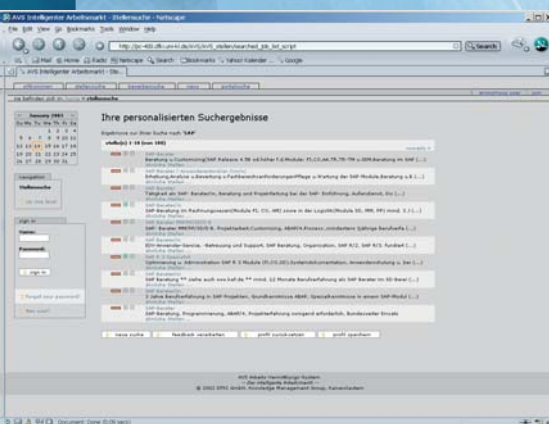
AVS Intelligenter Arbeitsmarkt - Stellensuche - Netscape

File Edit View Go Bookmarks Tools Window Help

http://pc-400.dfki.uni-kl.de/AVS/AVS_stellen/searched_job_list_script

Search

Mail Home Radio Netscape Search Bookmarks Yahoo! Kalender Google

AVS Intelligenter Arbeitsmarkt - Ste...

Sie befinden sich in: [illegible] > stellensuche

January 2003

Su Mo Tu We Th Fr Sa

Navigation

Stellensuche

Sign in

Name:

Password:

sign in

Forgot your password?

New user?

Ihre personalisierten Suchergebnisse

Ergebnisse zur Ihrer Suche nach 'SAP'

stelle(n) 1-10 (von 100)

SAP Berater

Beratung u.Customizing/SAP Releases 4.5B od.höher f.d.Module: FI,CO,AA,TR,TM-TM u.SEM.Beratung im SAP [...]

SAP Berater / Anwendungsberater (m/w)

Erfahrung:Analyse u.Bewertung v.Fachbereichsanforderungen/Pflege u.Wartung der SAP-Module,Beratung u.B [...]

SAP Berater/in

Tätigkeit als SAP- Berater/in, Beratung und Projektleitung bei der SAP- Einführung, Außendienst, Erc [...]

SAP Berater/in

SAP-Beratung im Rechnungswesen(Module FI, CO, AM) sowie in der Logistik(Module SD, MM, PP) mind. 3 J [...]

SAP Berater MM/PP/SD/FI

SAP- Berater MM/PP/SD/FI. Projekterfahr./Customizing, ABAP/4-Prozess.,mindestens 3jährige Berufserfa [...]

SAP Berater/in

EDV-Anwender-Service, -Betreuung und Support, SAP Beratung, Organisation, SAP R/2, SAP R/3, fundiert [...]

SAP R/3 Spezialist

Optimierung u. Administration SAP R/3 Module (FI,CO,SD),Systemdokumentation, Anwenderschulung u. Sup [...]

SAP Berater/in

SAP Beratung ** Uwhe auch wie hat.de ** mind. 12 Monate Berufserfahrung als SAP Berater im SD-Berei [...]

SAP Berater/in

3 Jahre Berufserfahrung in SAP-Projekten, Grundkenntnisse ABAP, Spezialkenntnisse in einem SAP-Modul [...]

SAP Berater/in

SAP-Beratung, Programmierung, ABAP/4, Projekterfahrung notwendig, Bundesweiter Einsatz

neue suche | feedback verarbeiten | profil zurücksetzen | profil speichern

AVS Arbeits-Vermittlungs-System
-- Der intelligente Arbeitsmarkt --
© 2002 DFKI GmbH, Knowledge Management Group, Kaiserslautern

Document: Done (0.06 secs)